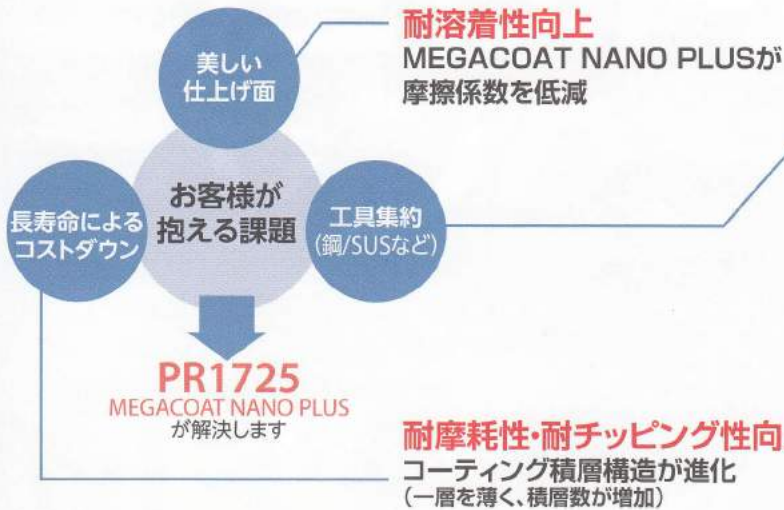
美しい
仕上げ面

耐溶着性向上
MEGACOAT NANO PLUSが
摩擦係数を低減

長寿命による
コストダウン

お客様が
抱える課題

工具集約
(鋼/SUSなど)

PR1725
MEGACOAT NANO PLUS
が解決します

耐摩耗性・耐チッピング性向
コーティング積層構造が進化
(一層を薄く、積層数が増加)